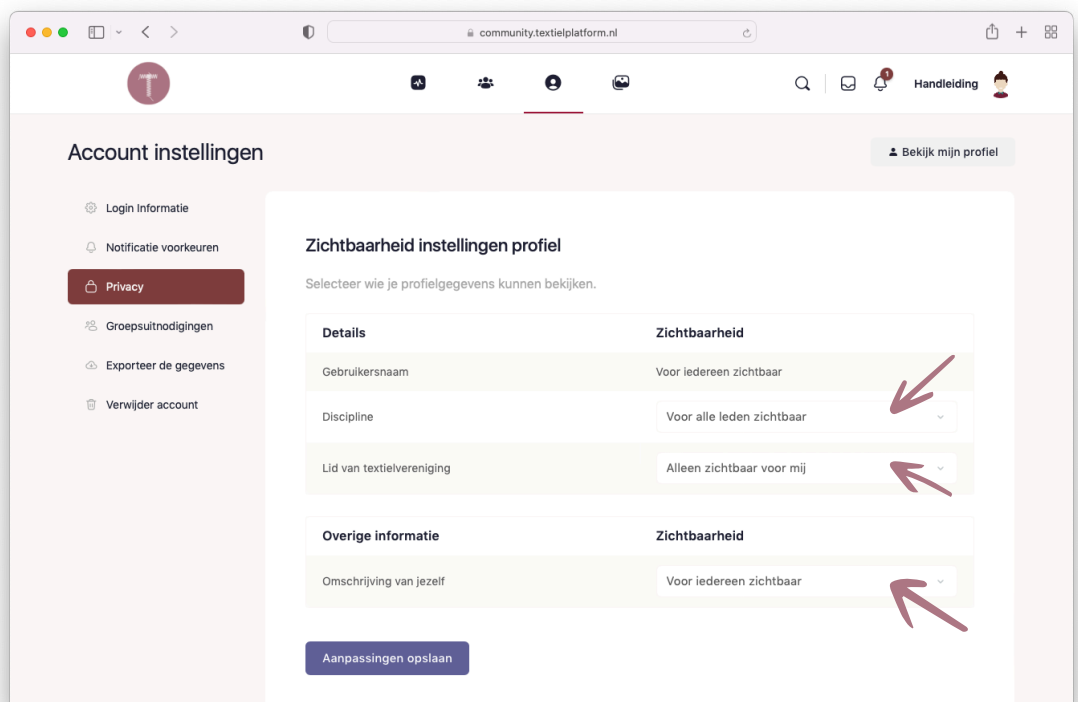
community.textielplatform.nl

T

1

Handleiding

Account instellingen

Bekijk mijn profiel

Login Informatie
Notificatie voorkeuren
Privacy
Groepsuitnodigingen
Exporteer de gegevens
Verwijder account

Zichtbaarheid instellingen profiel

Selecteer wie je profielgegevens kunnen bekijken.

| Details | Zichtbaarheid |
|---|---|
| Gebruikersnaam | Voor iedereen zichtbaar |
| Discipline | Voor alle leden zichtbaar |
| Lid van textielvereniging | Alleen zichtbaar voor mij |

| Overige informatie | Zichtbaarheid |
|---|---|
| Omschrijving van jezelf | Voor iedereen zichtbaar |

Aanpassingen opslaan